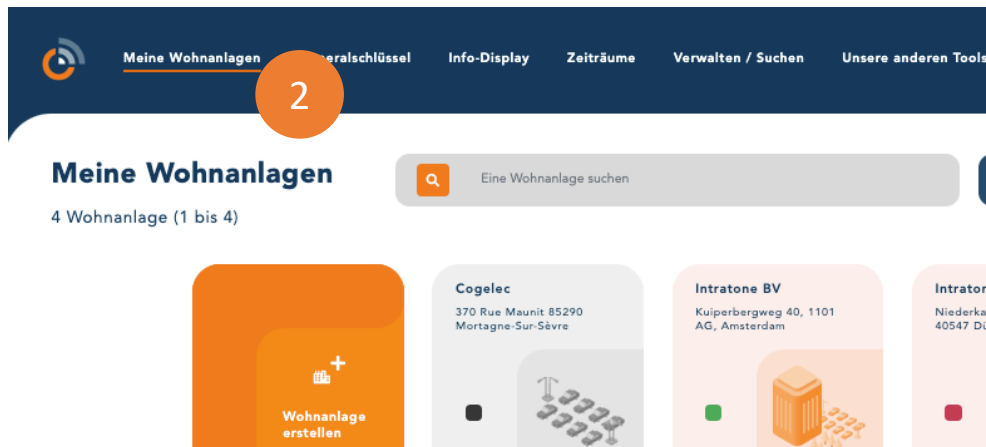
Meine Wohnanlagen 2 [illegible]eralschlüssel Info-Display Zeiträume Verwalten / Suchen Unsere anderen Tools

Meine Wohnanlagen

4 Wohnanlage (1 bis 4)

Eine Wohnanlage suchen

Wohnanlage erstellen

Cogelec
370 Rue Maunit 85290 Mortagne-Sur-Sèvre

Intratone BV
Kuiperbergweg 40, 1101 AG, Amsterdam

Intrato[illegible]
Niederka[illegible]
40547 Dü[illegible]